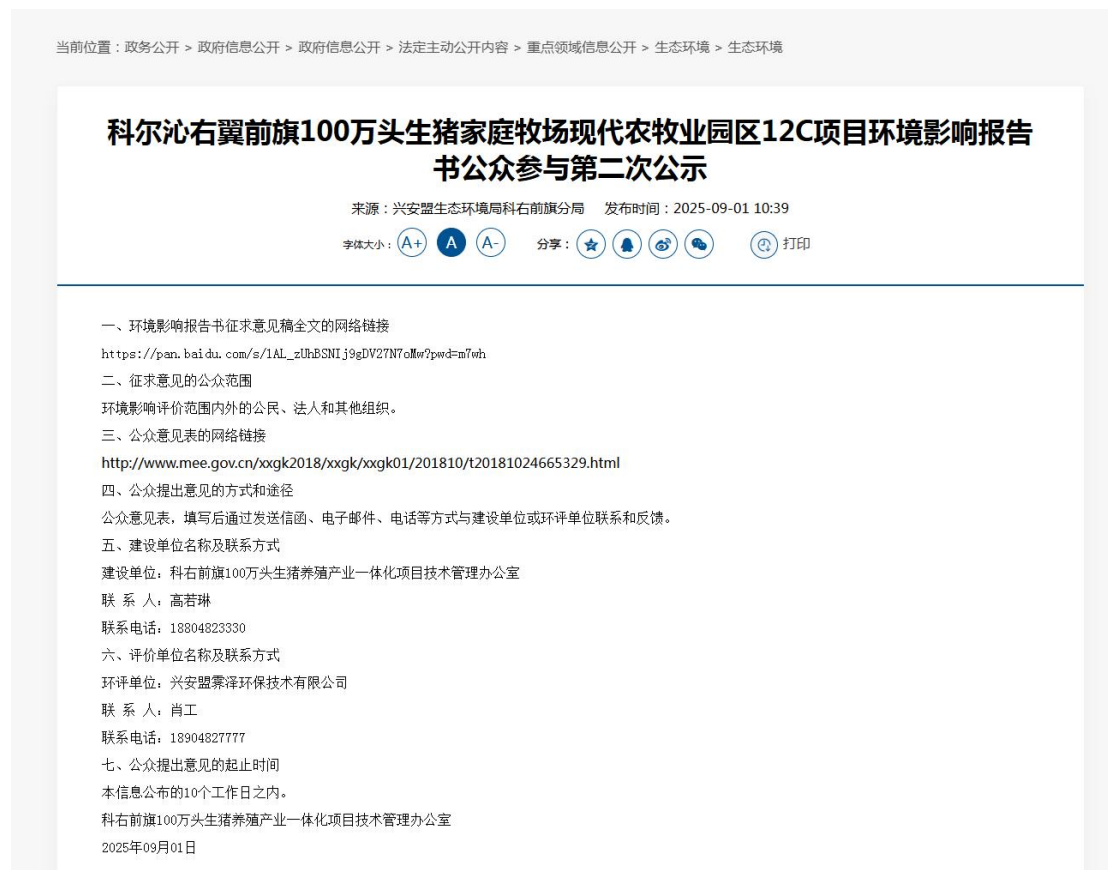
当前位置：政务公开 > 政府信息公开 > 政府信息公开 > 法定主动公开内容 > 重点领域信息公开 > 生态环境 > 生态环境

科尔沁右翼前旗100万头生猪家庭牧场现代农牧业园区12C项目环境影响报告书公众参与第二次公示

来源：兴安盟生态环境局科右前旗分局　发布时间：2025-09-01 10:39

字体大小：A+ A A-　分享：　打印

一、环境影响报告书征求意见稿全文的网络链接

https://pan.baidu.com/s/1AL_zUhBSNIj9gDV27N7oMw?pwd=m7wh

二、征求意见的公众范围

环境影响评价范围内外的公民、法人和其他组织。

三、公众意见表的网络链接

http://www.mee.gov.cn/xxgk2018/xxgk/xxgk01/201810/t20181024665329.html

四、公众提出意见的方式和途径

公众意见表，填写后通过发送信函、电子邮件、电话等方式与建设单位或环评单位联系和反馈。

五、建设单位名称及联系方式

建设单位：科右前旗100万头生猪养殖产业一体化项目技术管理办公室

联 系 人：高若琳

联系电话：18804823330

六、评价单位名称及联系方式

环评单位：兴安盟霂泽环保技术有限公司

联 系 人：肖工

联系电话：18904827777

七、公众提出意见的起止时间

本信息公布的10个工作日之内。

科右前旗100万头生猪养殖产业一体化项目技术管理办公室

2025年09月01日